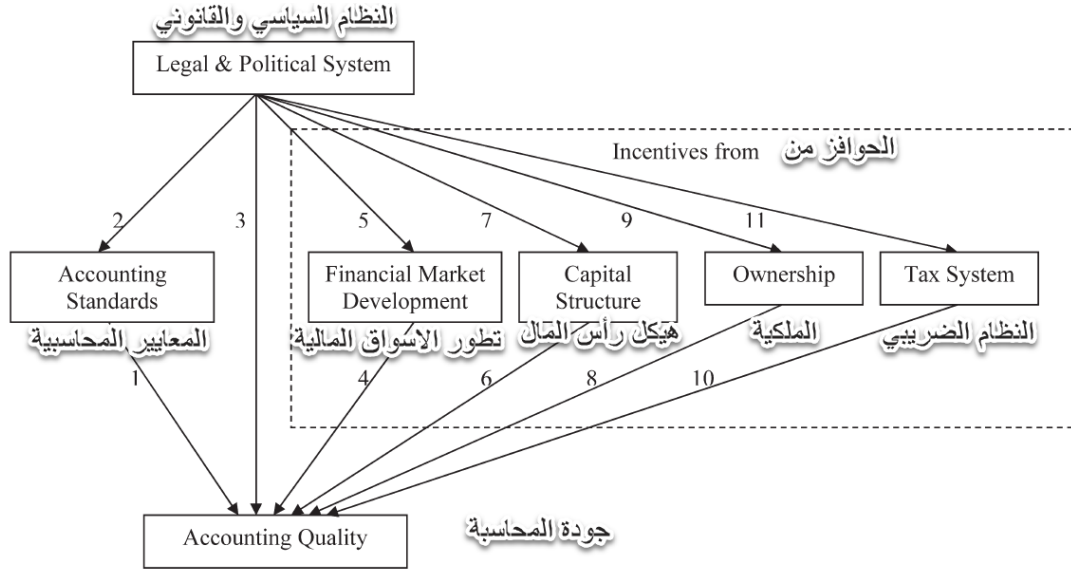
النظام السياسي والقانوني
Legal & Political System

Incentives from الحوافز من

2
3
5
7
9
11

Accounting Standards
المعايير المحاسبية

Financial Market Development
تطور الاسواق المالية

Capital Structure
هيكل رأس المال

Ownership
الملكية

Tax System
النظام الضريبي

1
4
6
8
10

Accounting Quality
جودة المحاسبة